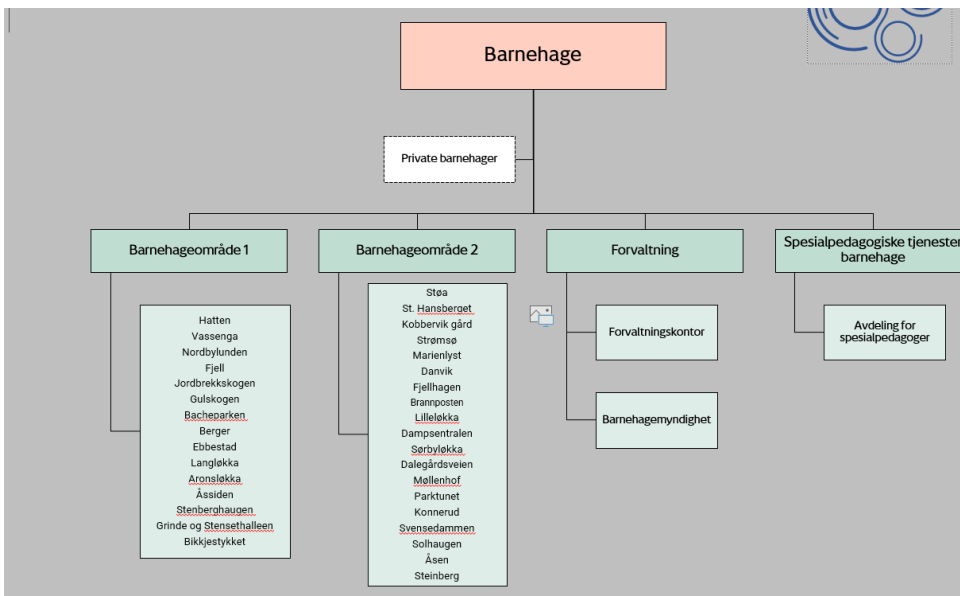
Barnehage

Private barnehager

Barnehageområde 1

Hatten
Vassenga
Nordbylunden
Fjell
Jordbrekkskogen
Gulskogen
Bacheparken
Berger
Ebbestad
Langløkka
Aronsløkka
Åssiden
Stenberghaugen
Grinde og Stensethalleen
Bikkjestykket

Barnehageområde 2

Støa
St. Hansberget
Kobbervik gård
Strømsø
Marienlyst
Danvik
Fjellhagen
Brannposten
Lilleløkka
Dampsentralen
Sørbyløkka
Dalegårdsveien
Møllenhof
Parktunet
Konnerud
Svensedammen
Solhaugen
Åsen
Steinberg

Forvaltning

Forvaltningskontor

Barnehagemyndighet

Spesialpedagogiske tjenester barnehage

Avdeling for spesialpedagoger